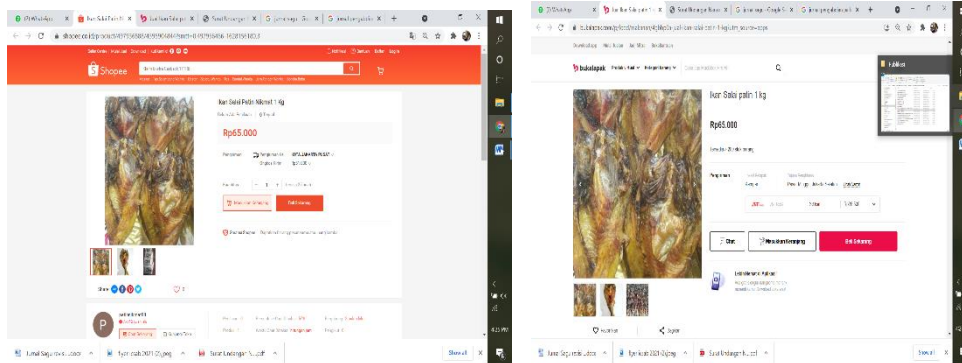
Shopee

Ikan Salai Patin Nikmat 1 Kg

Rp65.000

Pengiriman

Kuantitas 1

Masukkan Keranjang

Beli Sekarang

Share

Show all

bukalapak

Ikan Salai patin 1 kg

Rp65.000

Pengiriman

Chat

Masukkan Keranjang

Beli Sekarang

Favoritkan

Bagikan

Show all